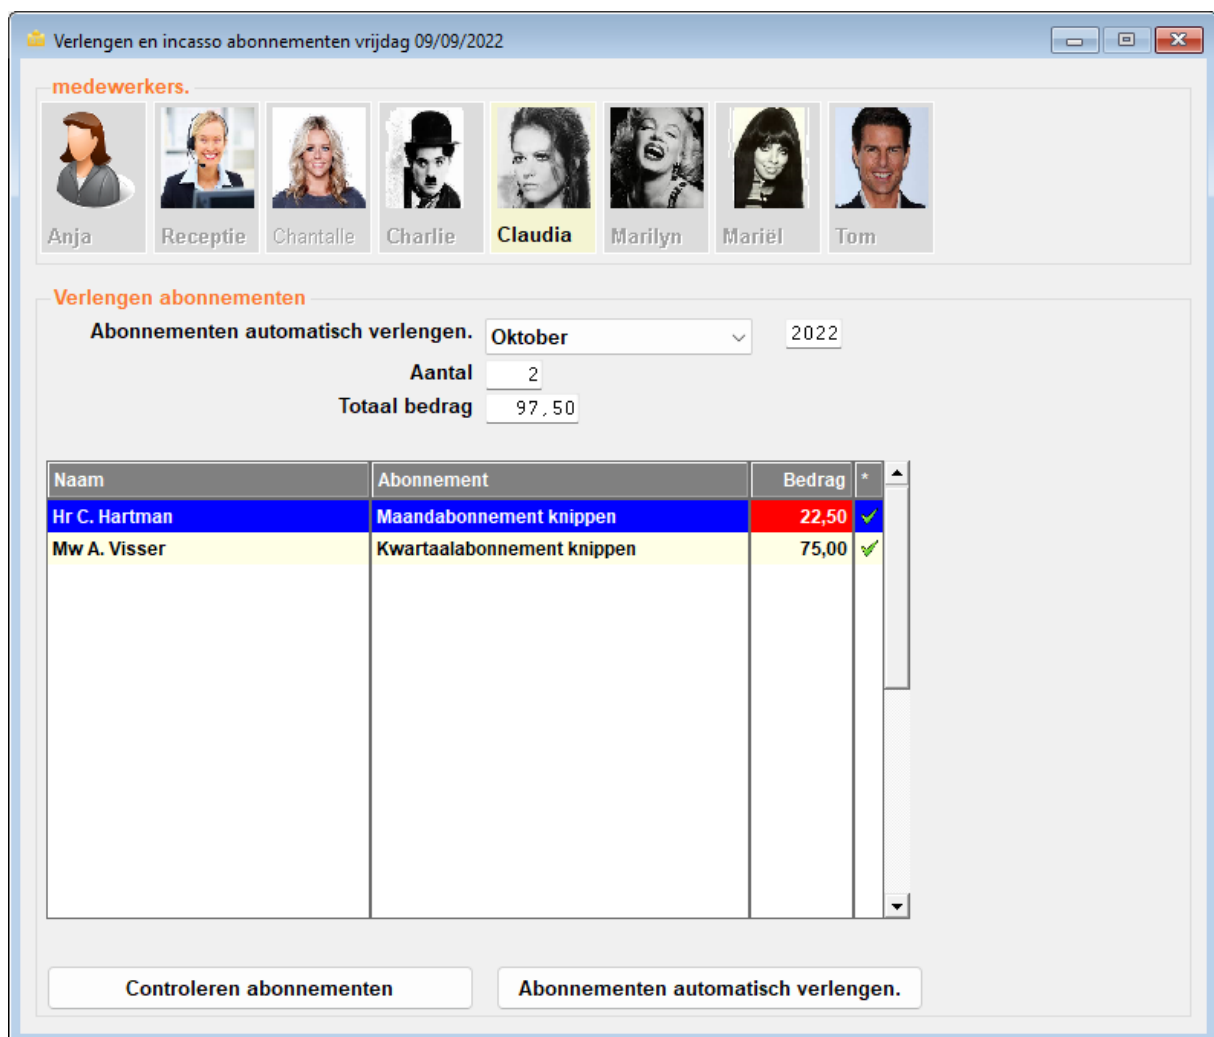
Verlengen en incasso abonnementen vrijdag 09/09/2022

medewerkers.

Anja
Receptie
Chantalle
Charlie
Claudia
Marilyn
Mariël
Tom

Verlengen abonnementen

Abonnementen automatisch verlengen. Oktober 2022

Aantal 2

Totaal bedrag 97,50

| Naam | Abonnement | Bedrag | * |
|---|---|---|---|
| Hr C. Hartman | Maandabonnement knippen | 22,50 | ✓ |
| Mw A. Visser | Kwartaalabonnement knippen | 75,00 | ✓ |

Controleren abonnementen

Abonnementen automatisch verlengen.